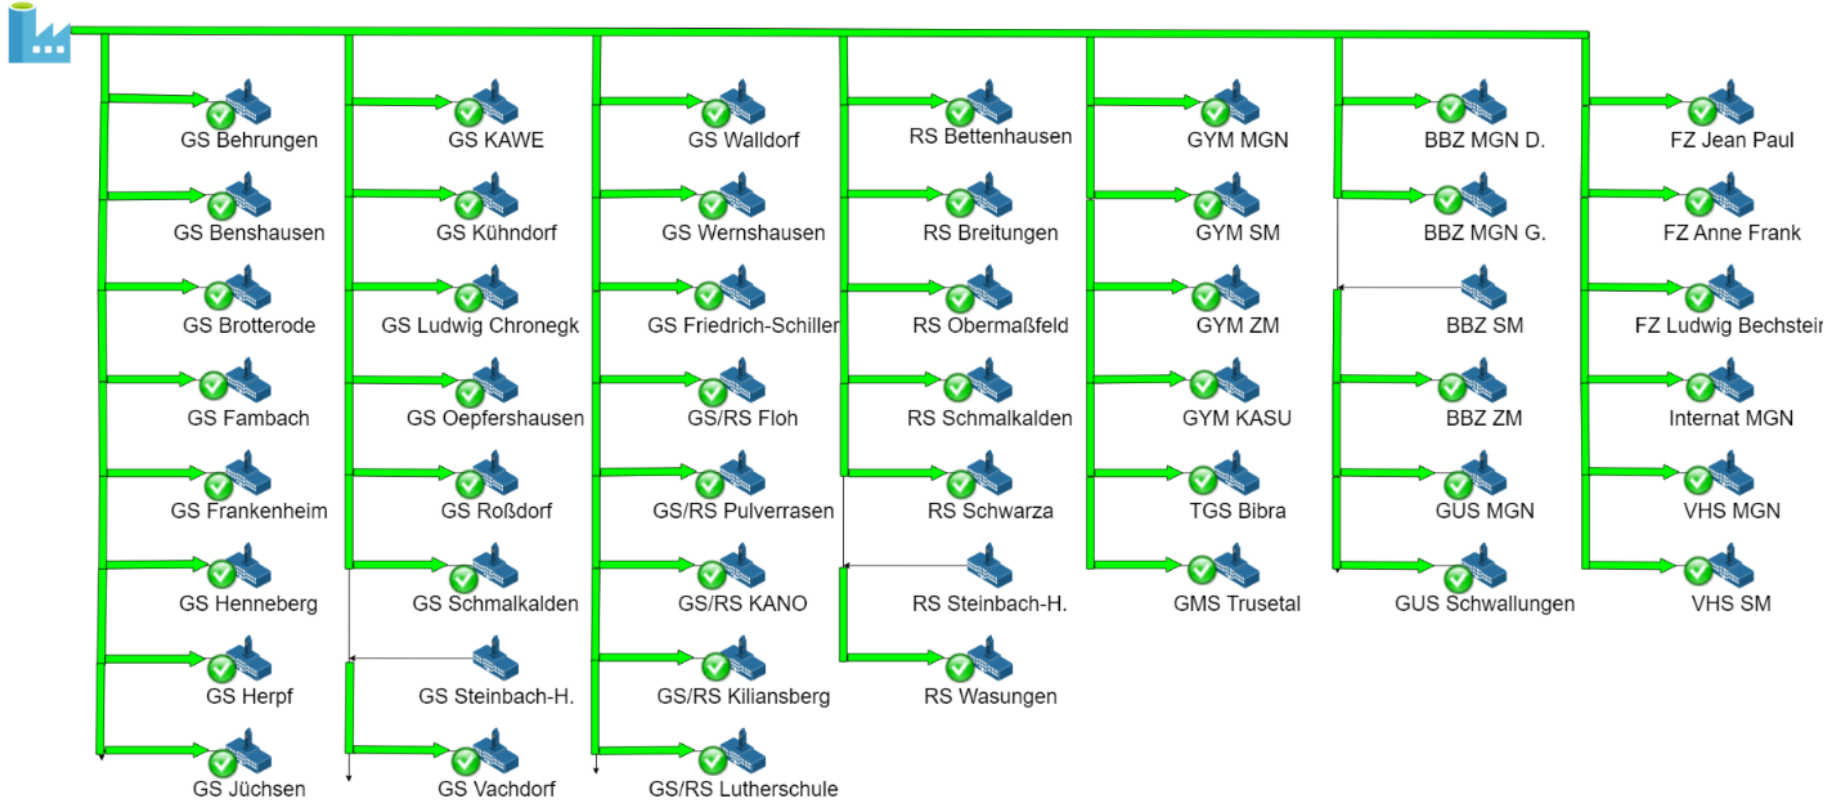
GS Behrungen
GS Benshausen
GS Brotterode
GS Fambach
GS Frankenheim
GS Henneberg
GS Herpf
GS Jüchsen

GS KAWE
GS Kühndorf
GS Ludwig Chronegk
GS Oepfershausen
GS Roßdorf
GS Schmalkalden
GS Steinbach-H.
GS Vachdorf

GS Walldorf
GS Wernshausen
GS Friedrich-Schiller
GS/RS Floh
GS/RS Pulverrasen
GS/RS KANO
GS/RS Kiliansberg
GS/RS Lutherschule

RS Bettenhausen
RS Breitungen
RS Obermaßfeld
RS Schmalkalden
RS Schwarza
RS Steinbach-H.
RS Wasungen

GYM MGN
GYM SM
GYM ZM
GYM KASU
TGS Bibra
GMS Trusetal

BBZ MGN D.
BBZ MGN G.
BBZ SM
BBZ ZM
GUS MGN
GUS Schwallungen

FZ Jean Paul
FZ Anne Frank
FZ Ludwig Bechstei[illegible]
Internat MGN
VHS MGN
VHS SM